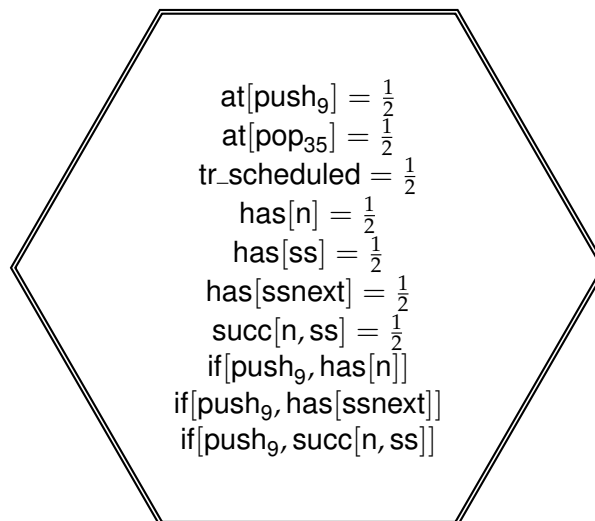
$\text{at}[\text{push}_9] = \frac{1}{2}$
$\text{at}[\text{pop}_{35}] = \frac{1}{2}$
$\text{tr\_scheduled} = \frac{1}{2}$
$\text{has}[\text{n}] = \frac{1}{2}$
$\text{has}[\text{ss}] = \frac{1}{2}$
$\text{has}[\text{ssnext}] = \frac{1}{2}$
$\text{succ}[\text{n}, \text{ss}] = \frac{1}{2}$
$\text{if}[\text{push}_9, \text{has}[\text{n}]]$
$\text{if}[\text{push}_9, \text{has}[\text{ssnext}]]$
$\text{if}[\text{push}_9, \text{succ}[\text{n}, \text{ss}]]$